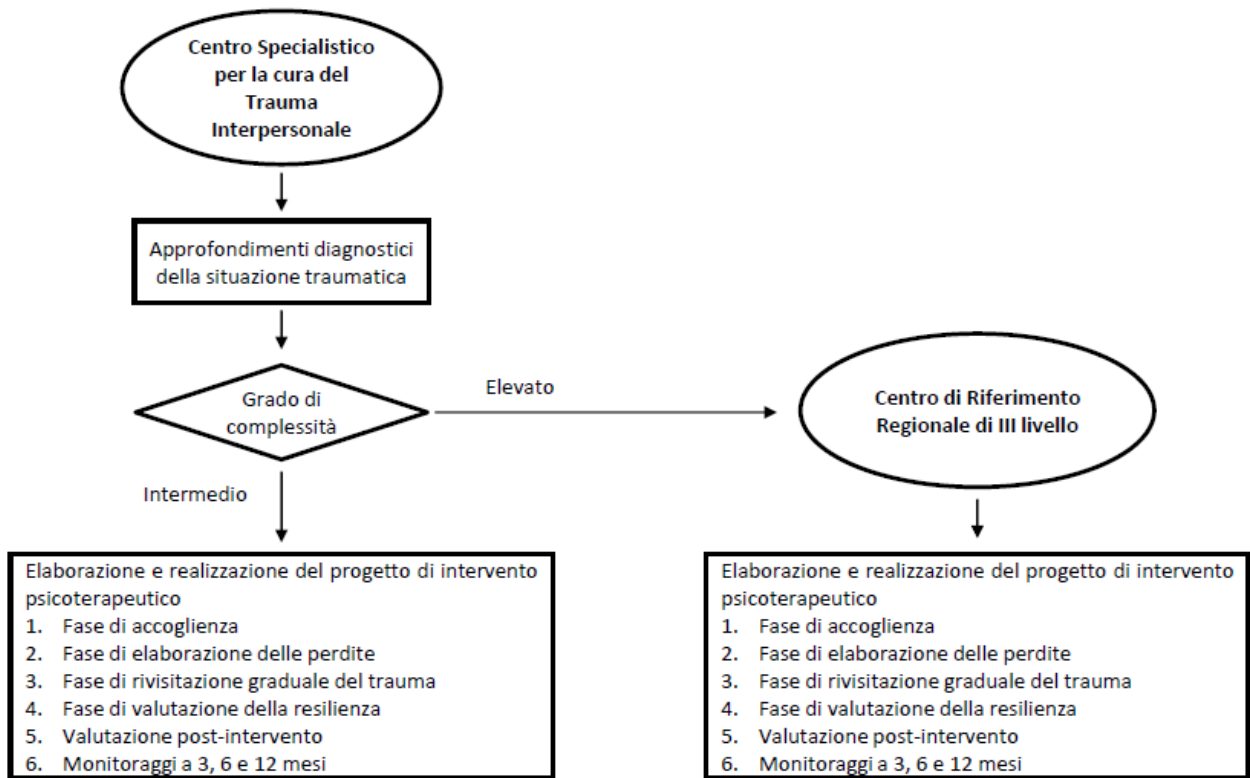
Centro Specialistico per la cura del Trauma Interpersonale

Approfondimenti diagnostici della situazione traumatica

Grado di complessità

Elevato

Centro di Riferimento Regionale di III livello

Intermedio

Elaborazione e realizzazione del progetto di intervento psicoterapeutico
1. Fase di accoglienza
2. Fase di elaborazione delle perdite
3. Fase di rivisitazione graduale del trauma
4. Fase di valutazione della resilienza
5. Valutazione post-intervento
6. Monitoraggi a 3, 6 e 12 mesi

Elaborazione e realizzazione del progetto di intervento psicoterapeutico
1. Fase di accoglienza
2. Fase di elaborazione delle perdite
3. Fase di rivisitazione graduale del trauma
4. Fase di valutazione della resilienza
5. Valutazione post-intervento
6. Monitoraggi a 3, 6 e 12 mesi